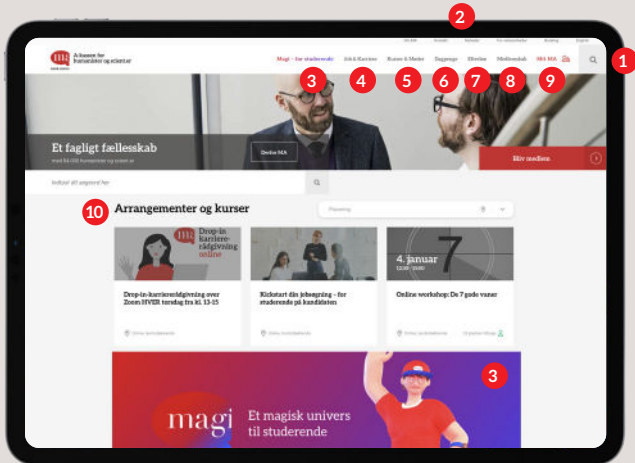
2

1

A-kassen for humanister og ukendte

Magi - for studerende

Job & Karriere

Penge & Møder

Dagpenge

Efterløn

Medlemskab

Mit MA

3

4

5

6

7

8

9

Et fagligt fællesskab

Dette MA

Bliv medlem

Indtast dit søgeord her

10 Arrangementer og kurser

Planning

Drop-in karriererådgivning online

4. januar

7

Drop-in-karriererådgivning over Zoom HVER torsdag fra kl. 13-15

Kickstart din jobsøgning - for studerende på kandidaten

Online workshop: De 7 gode vaner

3

magi

Et magisk univers til studerende